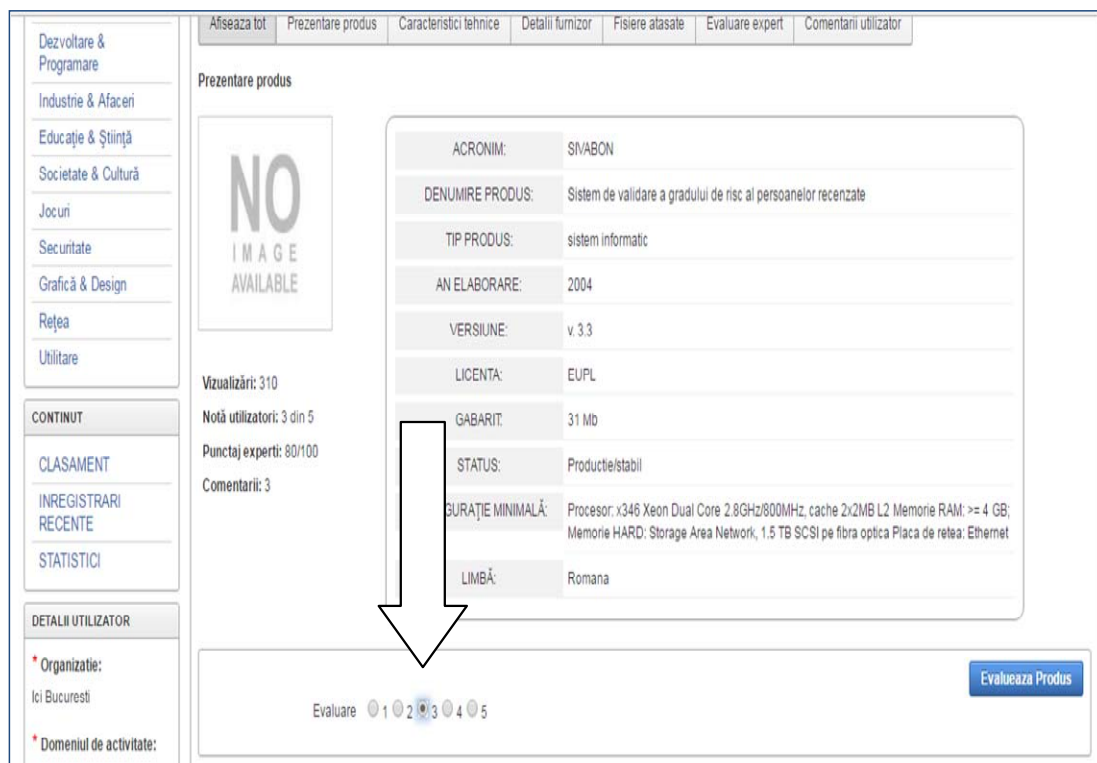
Dezvoltare & Programare
Industrie & Afaceri
Educaţie & Ştiinţă
Societate & Cultură
Jocuri
Securitate
Grafică & Design
Reţea
Utilitare

CONTINUT
CLASAMENT
INREGISTRARI RECENTE
STATISTICI

DETALII UTILIZATOR
* Organizatie:
Ici Bucuresti
* Domeniul de activitate:

| Afiseaza tot | Prezentare produs | Caracteristici tehnice | Detalii furnizor | Fisiere atasate | Evaluare expert | Comentarii utilizator |

Prezentare produs

NO
IMAGE
AVAILABLE

Vizualizări: 310
Notă utilizatori: 3 din 5
Punctaj experti: 80/100
Comentarii: 3

| ACRONIM: | SIVABON |
|---|---|
| DENUMIRE PRODUS: | Sistem de validare a gradului de risc al persoanelor recenzate |
| TIP PRODUS: | sistem informatic |
| AN ELABORARE: | 2004 |
| VERSIUNE: | v. 3.3 |
| LICENTA: | EUPL |
| GABARIT: | 31 Mb |
| STATUS: | Productie/stabil |
| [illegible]GURAŢIE MINIMALĂ: | Procesor: x346 Xeon Dual Core 2.8GHz/800MHz, cache 2x2MB L2 Memorie RAM: >= 4 GB; Memorie HARD: Storage Area Network, 1.5 TB SCSI pe fibra optica Placa de retea: Ethernet |
| LIMBĂ: | Romana |

Evaluare 1 2 3 4 5

Evalueaza Produs